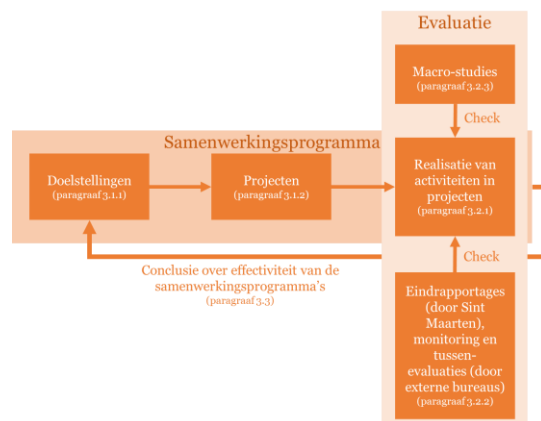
Evaluatie

Macro-studies
(paragraaf 3.2.3)

Check

Samenwerkingsprogramma

Doelstellingen
(paragraaf 3.1.1)

Projecten
(paragraaf 3.1.2)

Realisatie van activiteiten in projecten
(paragraaf 3.2.1)

Check

Conclusie over effectiviteit van de samenwerkingsprogramma's
(paragraaf 3.3)

Eindrapportages (door Sint Maarten), monitoring en tussen-evaluaties (door externe bureaus)
(paragraaf 3.2.2)